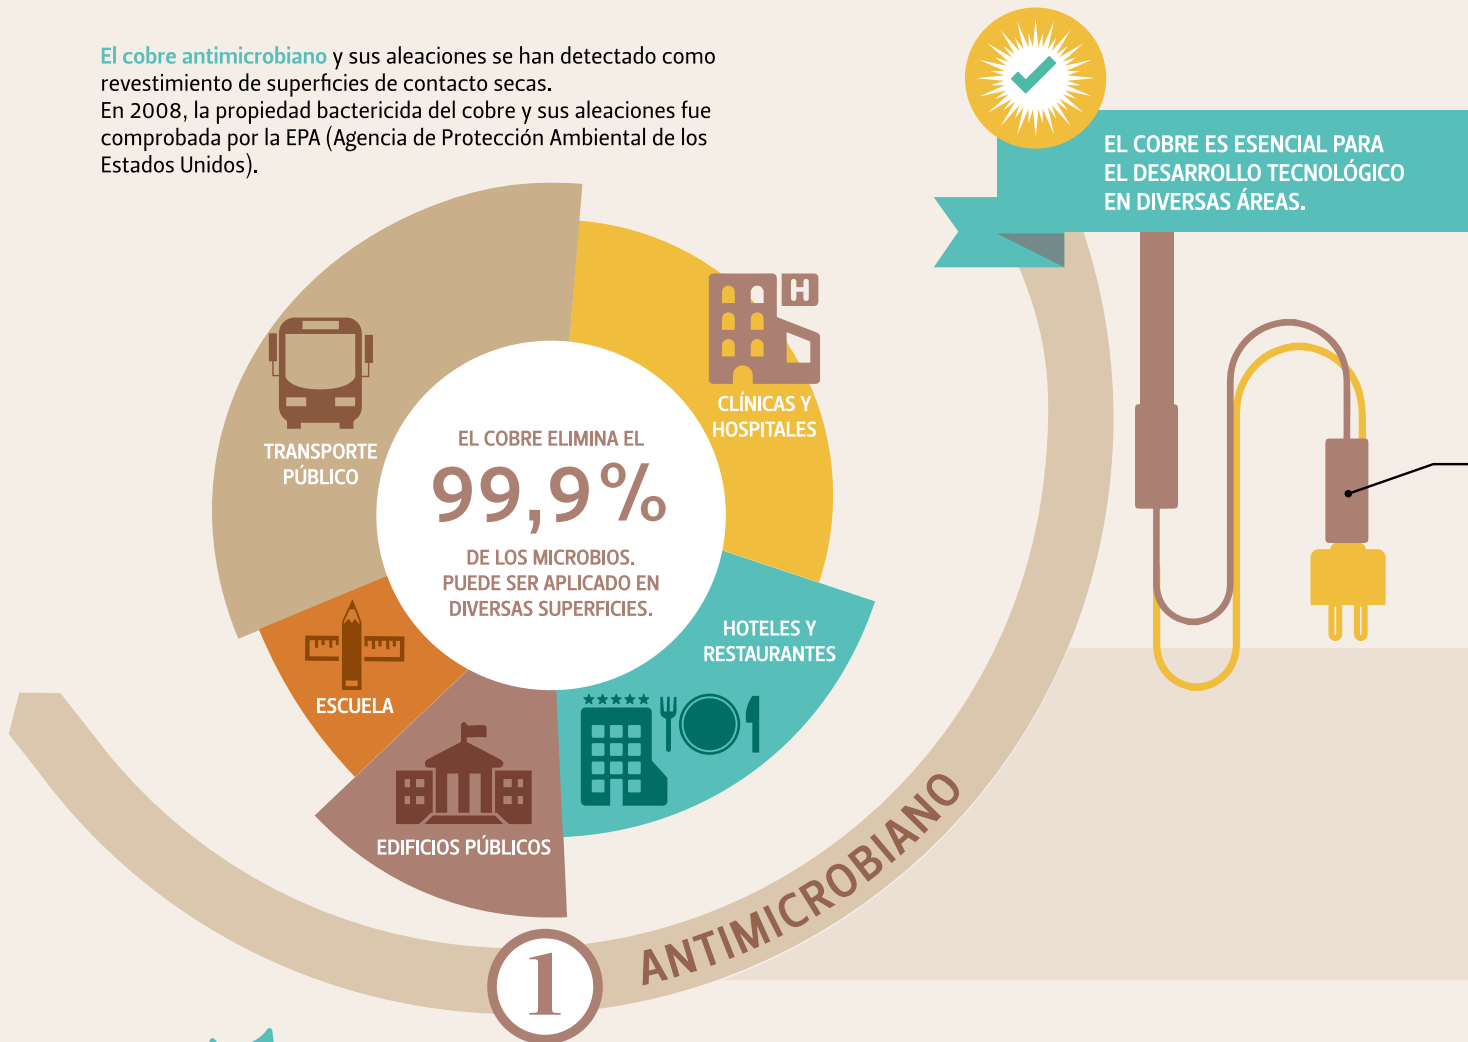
El cobre antimicrobiano y sus aleaciones se han detectado como revestimiento de superficies de contacto secas.
En 2008, la propiedad bactericida del cobre y sus aleaciones fue comprobada por la EPA (Agencia de Protección Ambiental de los Estados Unidos).

EL COBRE ES ESENCIAL PARA EL DESARROLLO TECNOLÓGICO EN DIVERSAS ÁREAS.

H

CLÍNICAS Y HOSPITALES

TRANSPORTE PÚBLICO

EL COBRE ELIMINA EL
99,9%
DE LOS MICROBIOS.
PUEDE SER APLICADO EN DIVERSAS SUPERFICIES.

HOTELES Y RESTAURANTES

ESCUELA

EDIFICIOS PÚBLICOS

1

ANTIMICROBIANO